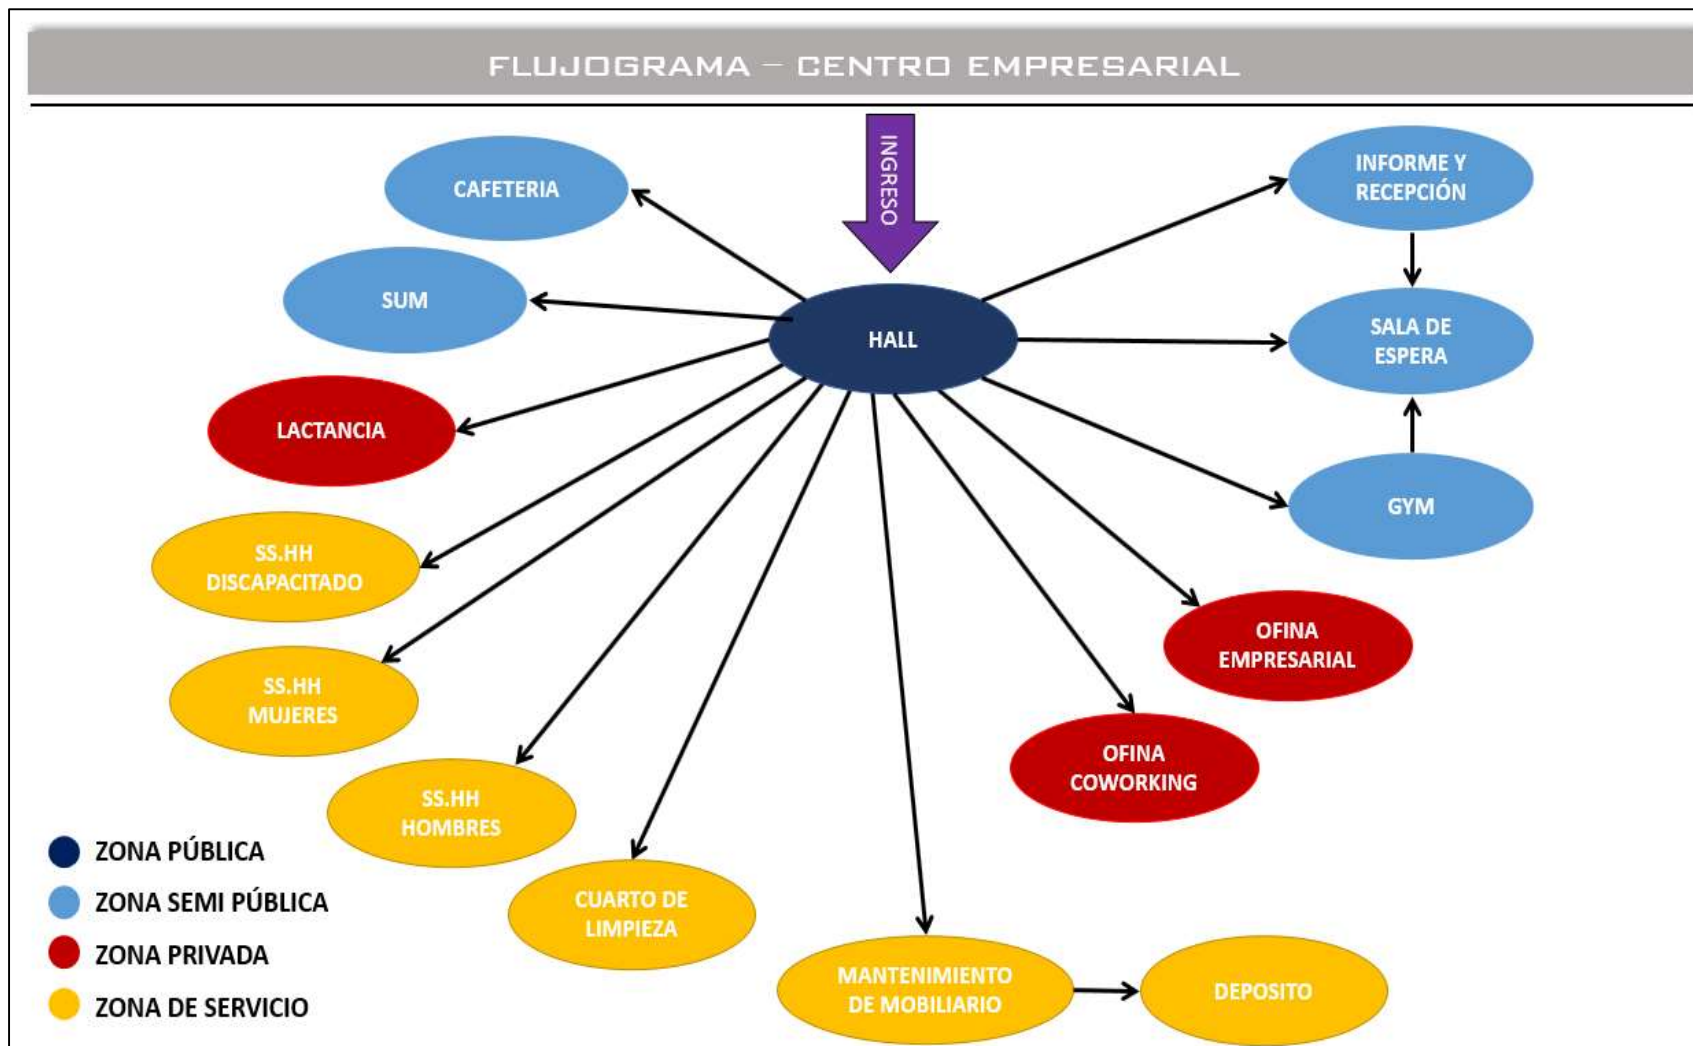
FLUJOGRAMA – CENTRO EMPRESARIAL

INGRESO

CAFETERIA

SUM

LACTANCIA

SS.HH DISCAPACITADO

SS.HH MUJERES

SS.HH HOMBRES

CUARTO DE LIMPIEZA

MANTENIMIENTO DE MOBILIARIO

DEPOSITO

HALL

INFORME Y RECEPCIÓN

SALA DE ESPERA

GYM

OFINA EMPRESARIAL

OFINA COWORKING

ZONA PÚBLICA

ZONA SEMI PÚBLICA

ZONA PRIVADA

ZONA DE SERVICIO